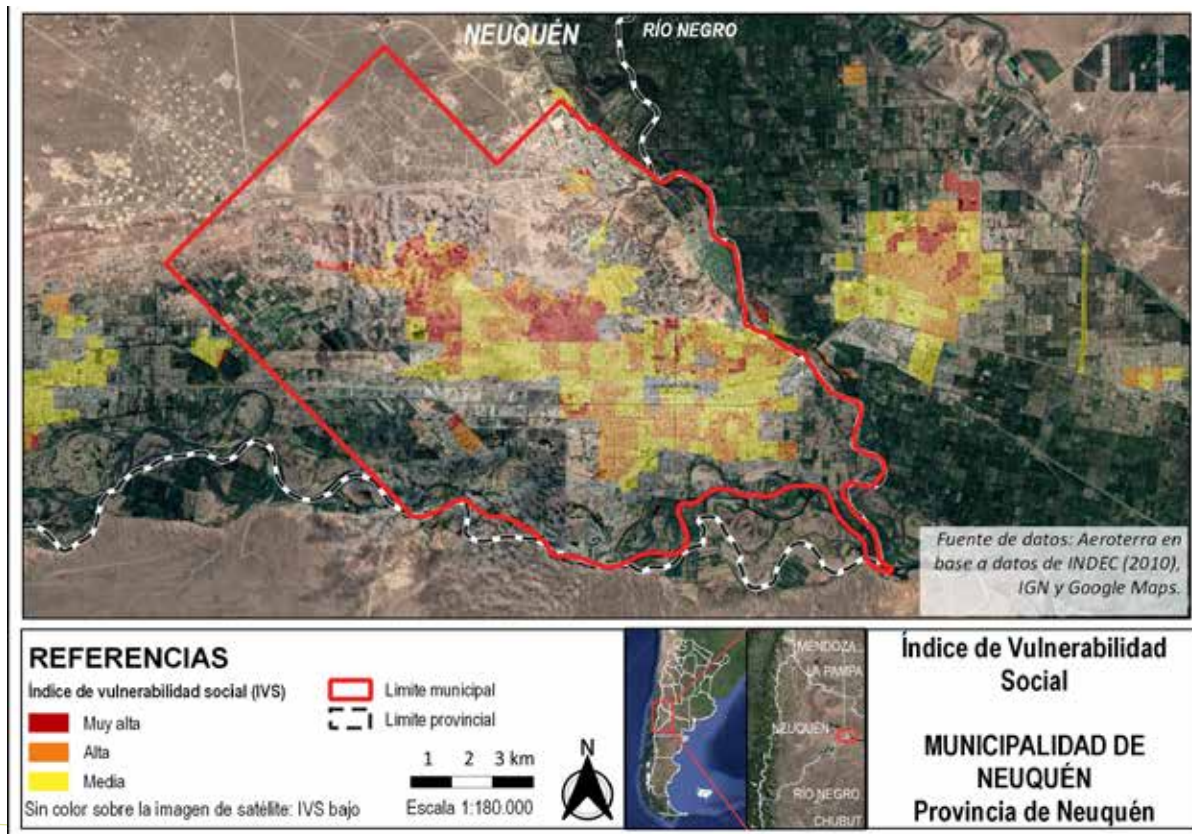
NEUQUÉN
RÍO NEGRO

Fuente de datos: Aeroterra en base a datos de INDEC (2010), IGN y Google Maps.

REFERENCIAS
Índice de vulnerabilidad social (IVS)
Muy alta
Alta
Media
Sin color sobre la imagen de satélite: IVS bajo

Limite municipal
Limite provincial

1 2 3 km
Escala 1:180.000

N

MENDOZA
LA PAMPA
NEUQUÉN
RÍO NEGRO
CHUBUT

Índice de Vulnerabilidad Social

MUNICIPALIDAD DE NEUQUÉN
Provincia de Neuquén